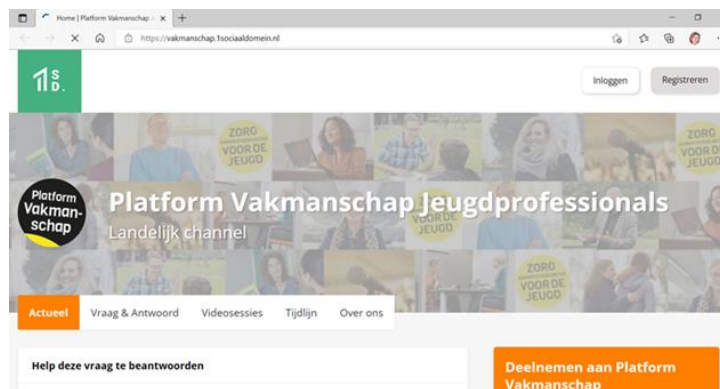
Home | Platform Vakmanschap

https://vakmanschap.1sociaaldomein.nl

1 S D.

Inloggen

Registreren

ZORG VOOR DE JEUGD

ZORG VOOR DE JEUGD

ZORG VOOR DE JEUGD

Platform Vakman-schap

Platform Vakmanschap Jeugdprofessionals

Landelijk channel

Actueel

Vraag & Antwoord

Videosessies

Tijdlijn

Over ons

Help deze vraag te beantwoorden

Deelnemen aan Platform Vakmanschap